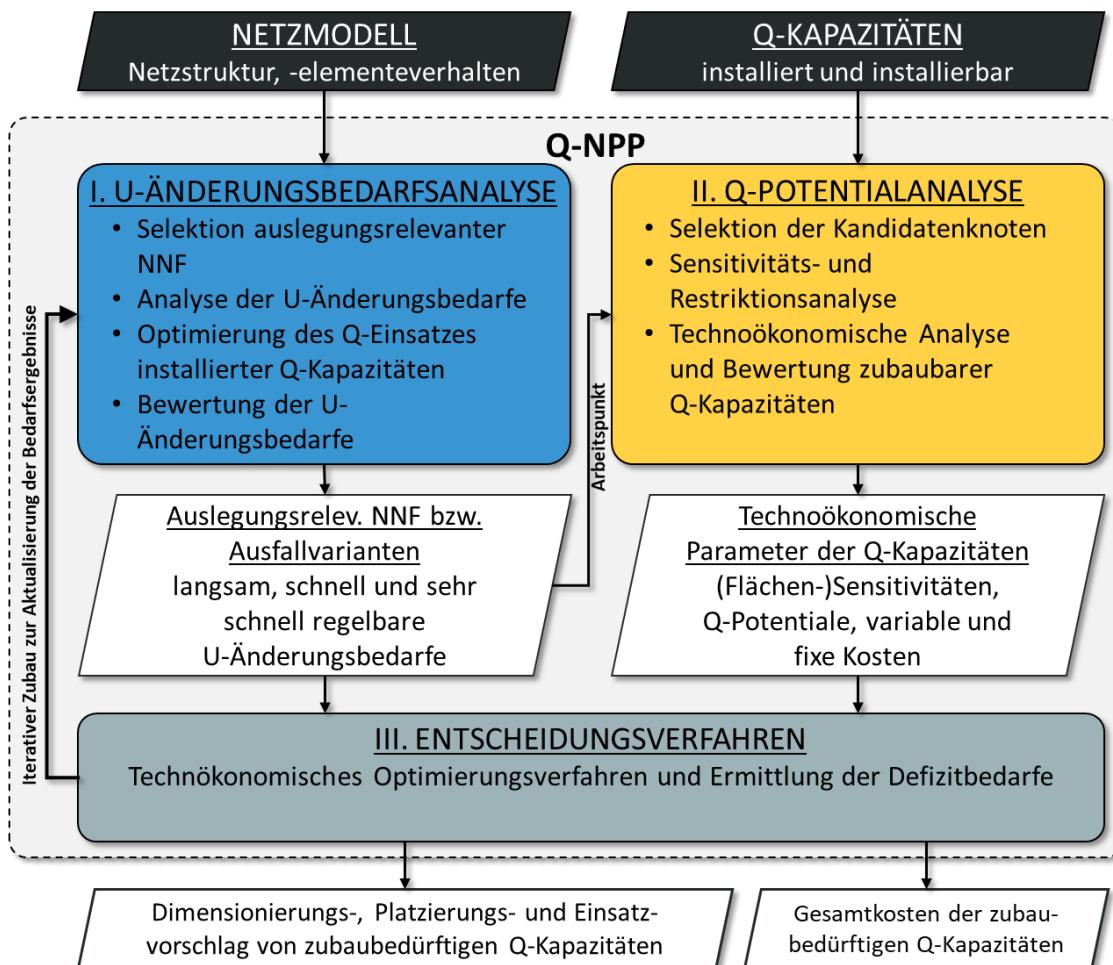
NETZMODELL
Netzstruktur, -elementeverhalten

Q-KAPAZITÄTEN
installiert und installierbar

Q-NPP

I. U-ÄNDERUNGSBEDARFSANALYSE
• Selektion auslegungsrelevanter NNF
• Analyse der U-Änderungsbedarfe
• Optimierung des Q-Einsatzes installierter Q-Kapazitäten
• Bewertung der U-Änderungsbedarfe

II. Q-POTENTIALANALYSE
• Selektion der Kandidatenknoten
• Sensitivitäts- und Restriktionsanalyse
• Technoökonomische Analyse und Bewertung zubaubarer Q-Kapazitäten

Iterativer Zubau zur Aktualisierung der Bedarfsergebnisse

Arbeitspunkt

Auslegungsrelev. NNF bzw. Ausfallvarianten
langsam, schnell und sehr schnell regelbare U-Änderungsbedarfe

Technoökonomische Parameter der Q-Kapazitäten
(Flächen-)Sensitivitäten, Q-Potentiale, variable und fixe Kosten

III. ENTSCHEIDUNGSVERFAHREN
Technökonomisches Optimierungsverfahren und Ermittlung der Defizitbedarfe

Dimensionierungs-, Platzierungs- und Einsatzvorschlag von zubaubedürftigen Q-Kapazitäten

Gesamtkosten der zubaubedürftigen Q-Kapazitäten